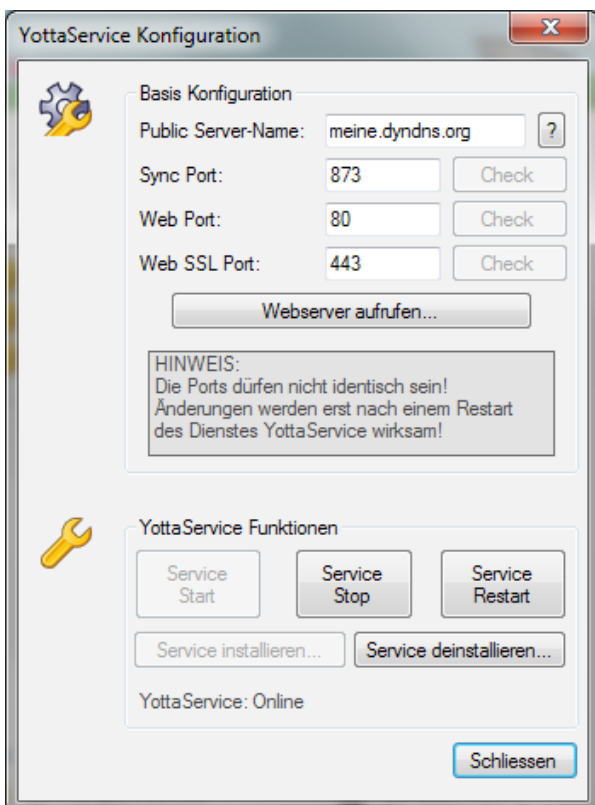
YottaService Konfiguration

X

Basis Konfiguration

Public Server-Name: meine.dyndns.org ?

Sync Port: 873 Check

Web Port: 80 Check

Web SSL Port: 443 Check

Webserver aufrufen...

HINWEIS:
Die Ports dürfen nicht identisch sein!
Änderungen werden erst nach einem Restart des Dienstes YottaService wirksam!

YottaService Funktionen

Service Start

Service Stop

Service Restart

Service installieren...

Service deinstallieren...

YottaService: Online

Schliessen